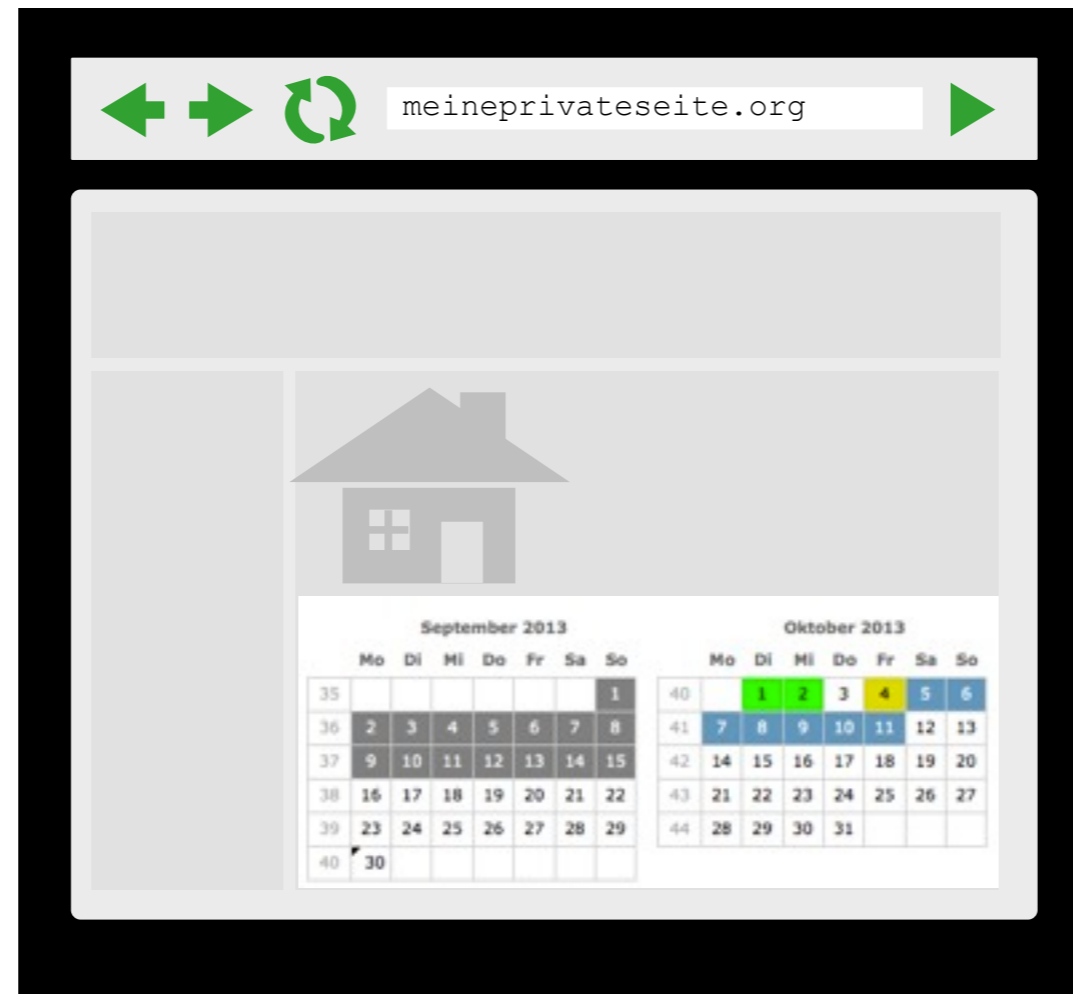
meineprivateseite.org

September 2013

| | Mo | Di | Mi | Do | Fr | Sa | So |
|---|---|---|---|---|---|---|---|
| 35 | | | | | | | 1 |
| 36 | 2 | 3 | 4 | 5 | 6 | 7 | 8 |
| 37 | 9 | 10 | 11 | 12 | 13 | 14 | 15 |
| 38 | 16 | 17 | 18 | 19 | 20 | 21 | 22 |
| 39 | 23 | 24 | 25 | 26 | 27 | 28 | 29 |
| 40 | 30 | | | | | | |

Oktober 2013

| | Mo | Di | Mi | Do | Fr | Sa | So |
|---|---|---|---|---|---|---|---|
| 40 | | 1 | 2 | 3 | 4 | 5 | 6 |
| 41 | 7 | 8 | 9 | 10 | 11 | 12 | 13 |
| 42 | 14 | 15 | 16 | 17 | 18 | 19 | 20 |
| 43 | 21 | 22 | 23 | 24 | 25 | 26 | 27 |
| 44 | 28 | 29 | 30 | 31 | | | |